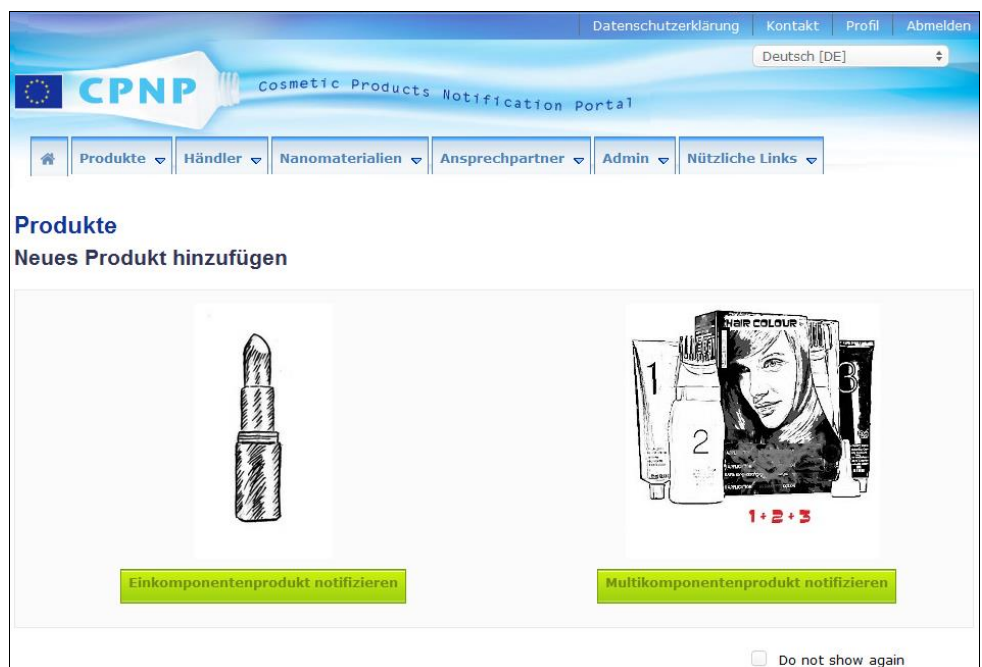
Datenschutzerklärung | Kontakt | Profil | Abmelden

Deutsch [DE]

CPNP Cosmetic Products Notification Portal

Produkte | Händler | Nanomaterialien | Ansprechpartner | Admin | Nützliche Links

Produkte

Neues Produkt hinzufügen

HAIR COLOUR

1

2

3

1+2+3

Einkomponentenprodukt notifizieren

Multikomponentenprodukt notifizieren

Do not show again